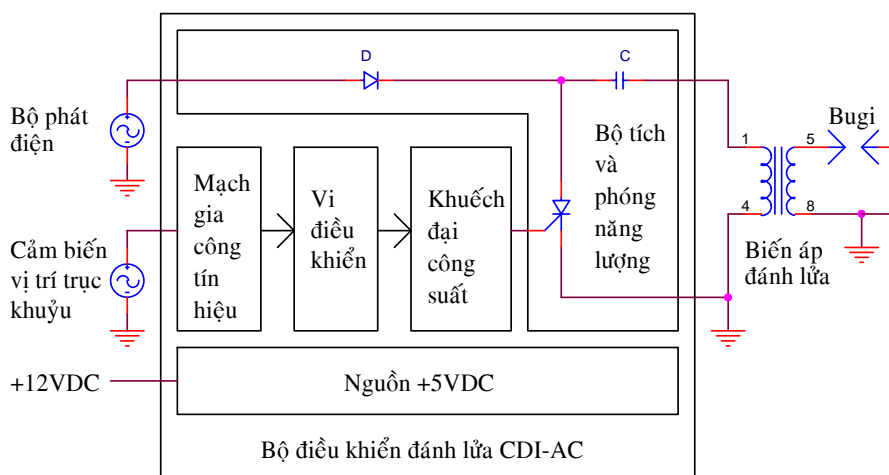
D

C

Bộ phát điện

Bộ tích và phóng năng lượng

1

5

Bugi

Mạch gia công tín hiệu

Vi điều khiển

Khuếch đại công suất

4

8

Cảm biến vị trí trục khuỷu

Biến áp đánh lửa

+12VDC

Nguồn +5VDC

Bộ điều khiển đánh lửa CDI-AC